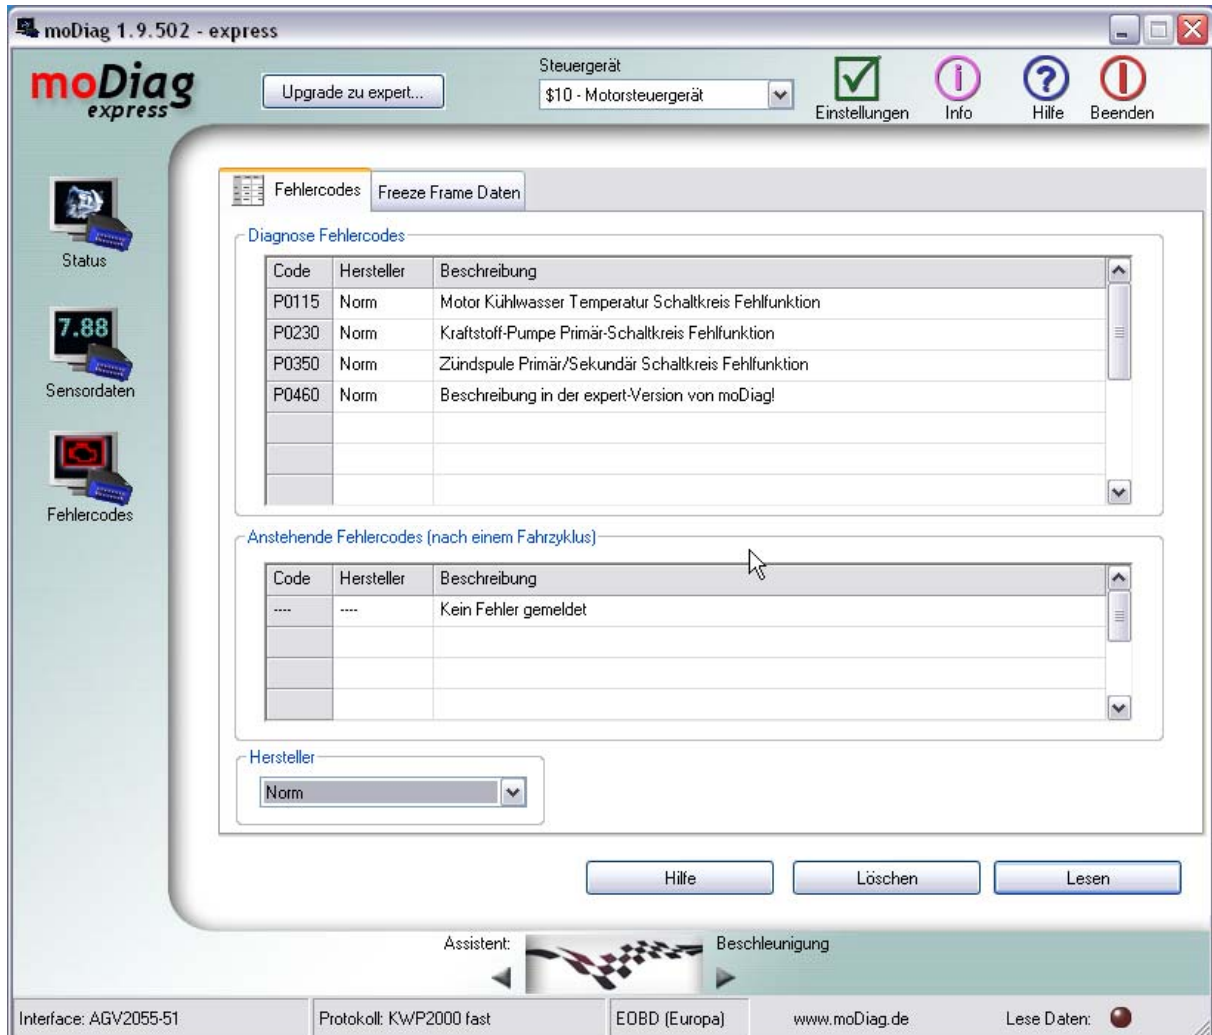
moDiag 1.9.502 - express

moDiag express

Upgrade zu expert...

Steuergerät
$10 - Motorsteuergerät

Einstellungen
Info
Hilfe
Beenden

Status
7.88
Sensordaten
Fehlercodes

Fehlercodes
Freeze Frame Daten

Diagnose Fehlercodes

| Code | Hersteller | Beschreibung |
|---|---|---|
| P0115 | Norm | Motor Kühlwasser Temperatur Schaltkreis Fehlfunktion |
| P0230 | Norm | Kraftstoff-Pumpe Primär-Schaltkreis Fehlfunktion |
| P0350 | Norm | Zündspule Primär/Sekundär Schaltkreis Fehlfunktion |
| P0460 | Norm | Beschreibung in der expert-Version von moDiag! |

Anstehende Fehlercodes (nach einem Fahrzyklus)

| Code | Hersteller | Beschreibung |
|---|---|---|
| ---- | ---- | Kein Fehler gemeldet |

Hersteller
Norm

Hilfe
Löschen
Lesen

Assistent:
Beschleunigung

Interface: AGV2055-51
Protokoll: KWP2000 fast
EOBD (Europa)
www.moDiag.de
Lese Daten: